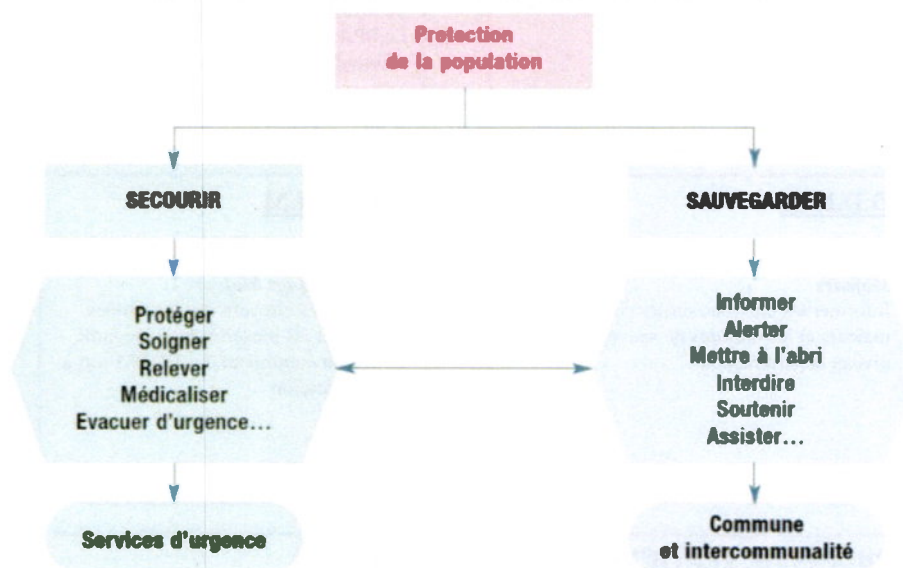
Protection de la population

SECOURIR

Protéger
Soigner
Relever
Médicaliser
Evacuer d'urgence...

Services d'urgence

SAUVEGARDER

Informer
Alerter
Mettre à l'abri
Interdire
Soutenir
Assister...

Commune et intercommunalité